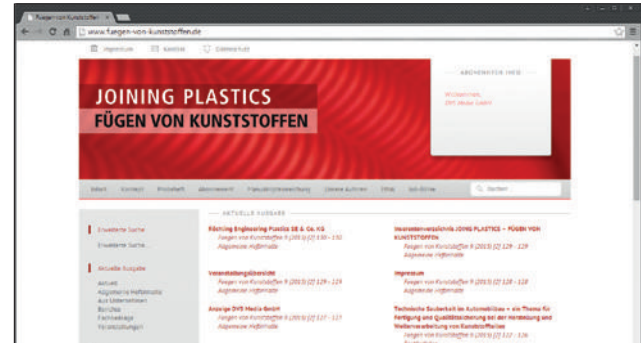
Fügen von Kunststoffen

www.fuegen-von-kunststoffen.de

Impressum
Kontakt
Datenschutz

JOINING PLASTICS
FÜGEN VON KUNSTSTOFFEN

ABONNENTEN INFO

Willkommen,
DVS Media GmbH

Start
Kontakt
Probeheft
Abonnement
Fokusartikelbewertung
Unsere Autoren
Titel
Suchen

Erweiterte Suche
Erweiterte Suche

Aktuelle Ausgabe
Aktuell
Allgemeine Heftinhalte
Aus Unternehmen
Berichte
Fachbeiträge
Veranstaltungen

AKTUELLE AUSGABE

Fischling Engineering Plastics SE & Co. KG
Fügen von Kunststoffen 9 (2015) [2] 130 - 130
Allgemeine Heftinhalte

Inserentenverzeichnis JOINING PLASTICS – FÜGEN VON KUNSTSTOFFEN
Fügen von Kunststoffen 9 (2015) [2] 129 - 129
Allgemeine Heftinhalte

Veranstaltungsübersicht
Fügen von Kunststoffen 9 (2015) [2] 129 - 129
Allgemeine Heftinhalte

Impressum
Fügen von Kunststoffen 9 (2015) [2] 128 - 128
Allgemeine Heftinhalte

Anzeige DVS Media GmbH
Fügen von Kunststoffen 9 (2015) [2] 127 - 127
Allgemeine Heftinhalte

Technische Sauberkeit im Automobilbau – ein Thema für Fertigung und Qualitätssicherung bei der Herstellung und Weiterverarbeitung von Kunststoffteilen
Fügen von Kunststoffen 9 (2015) [2] 122 - 126